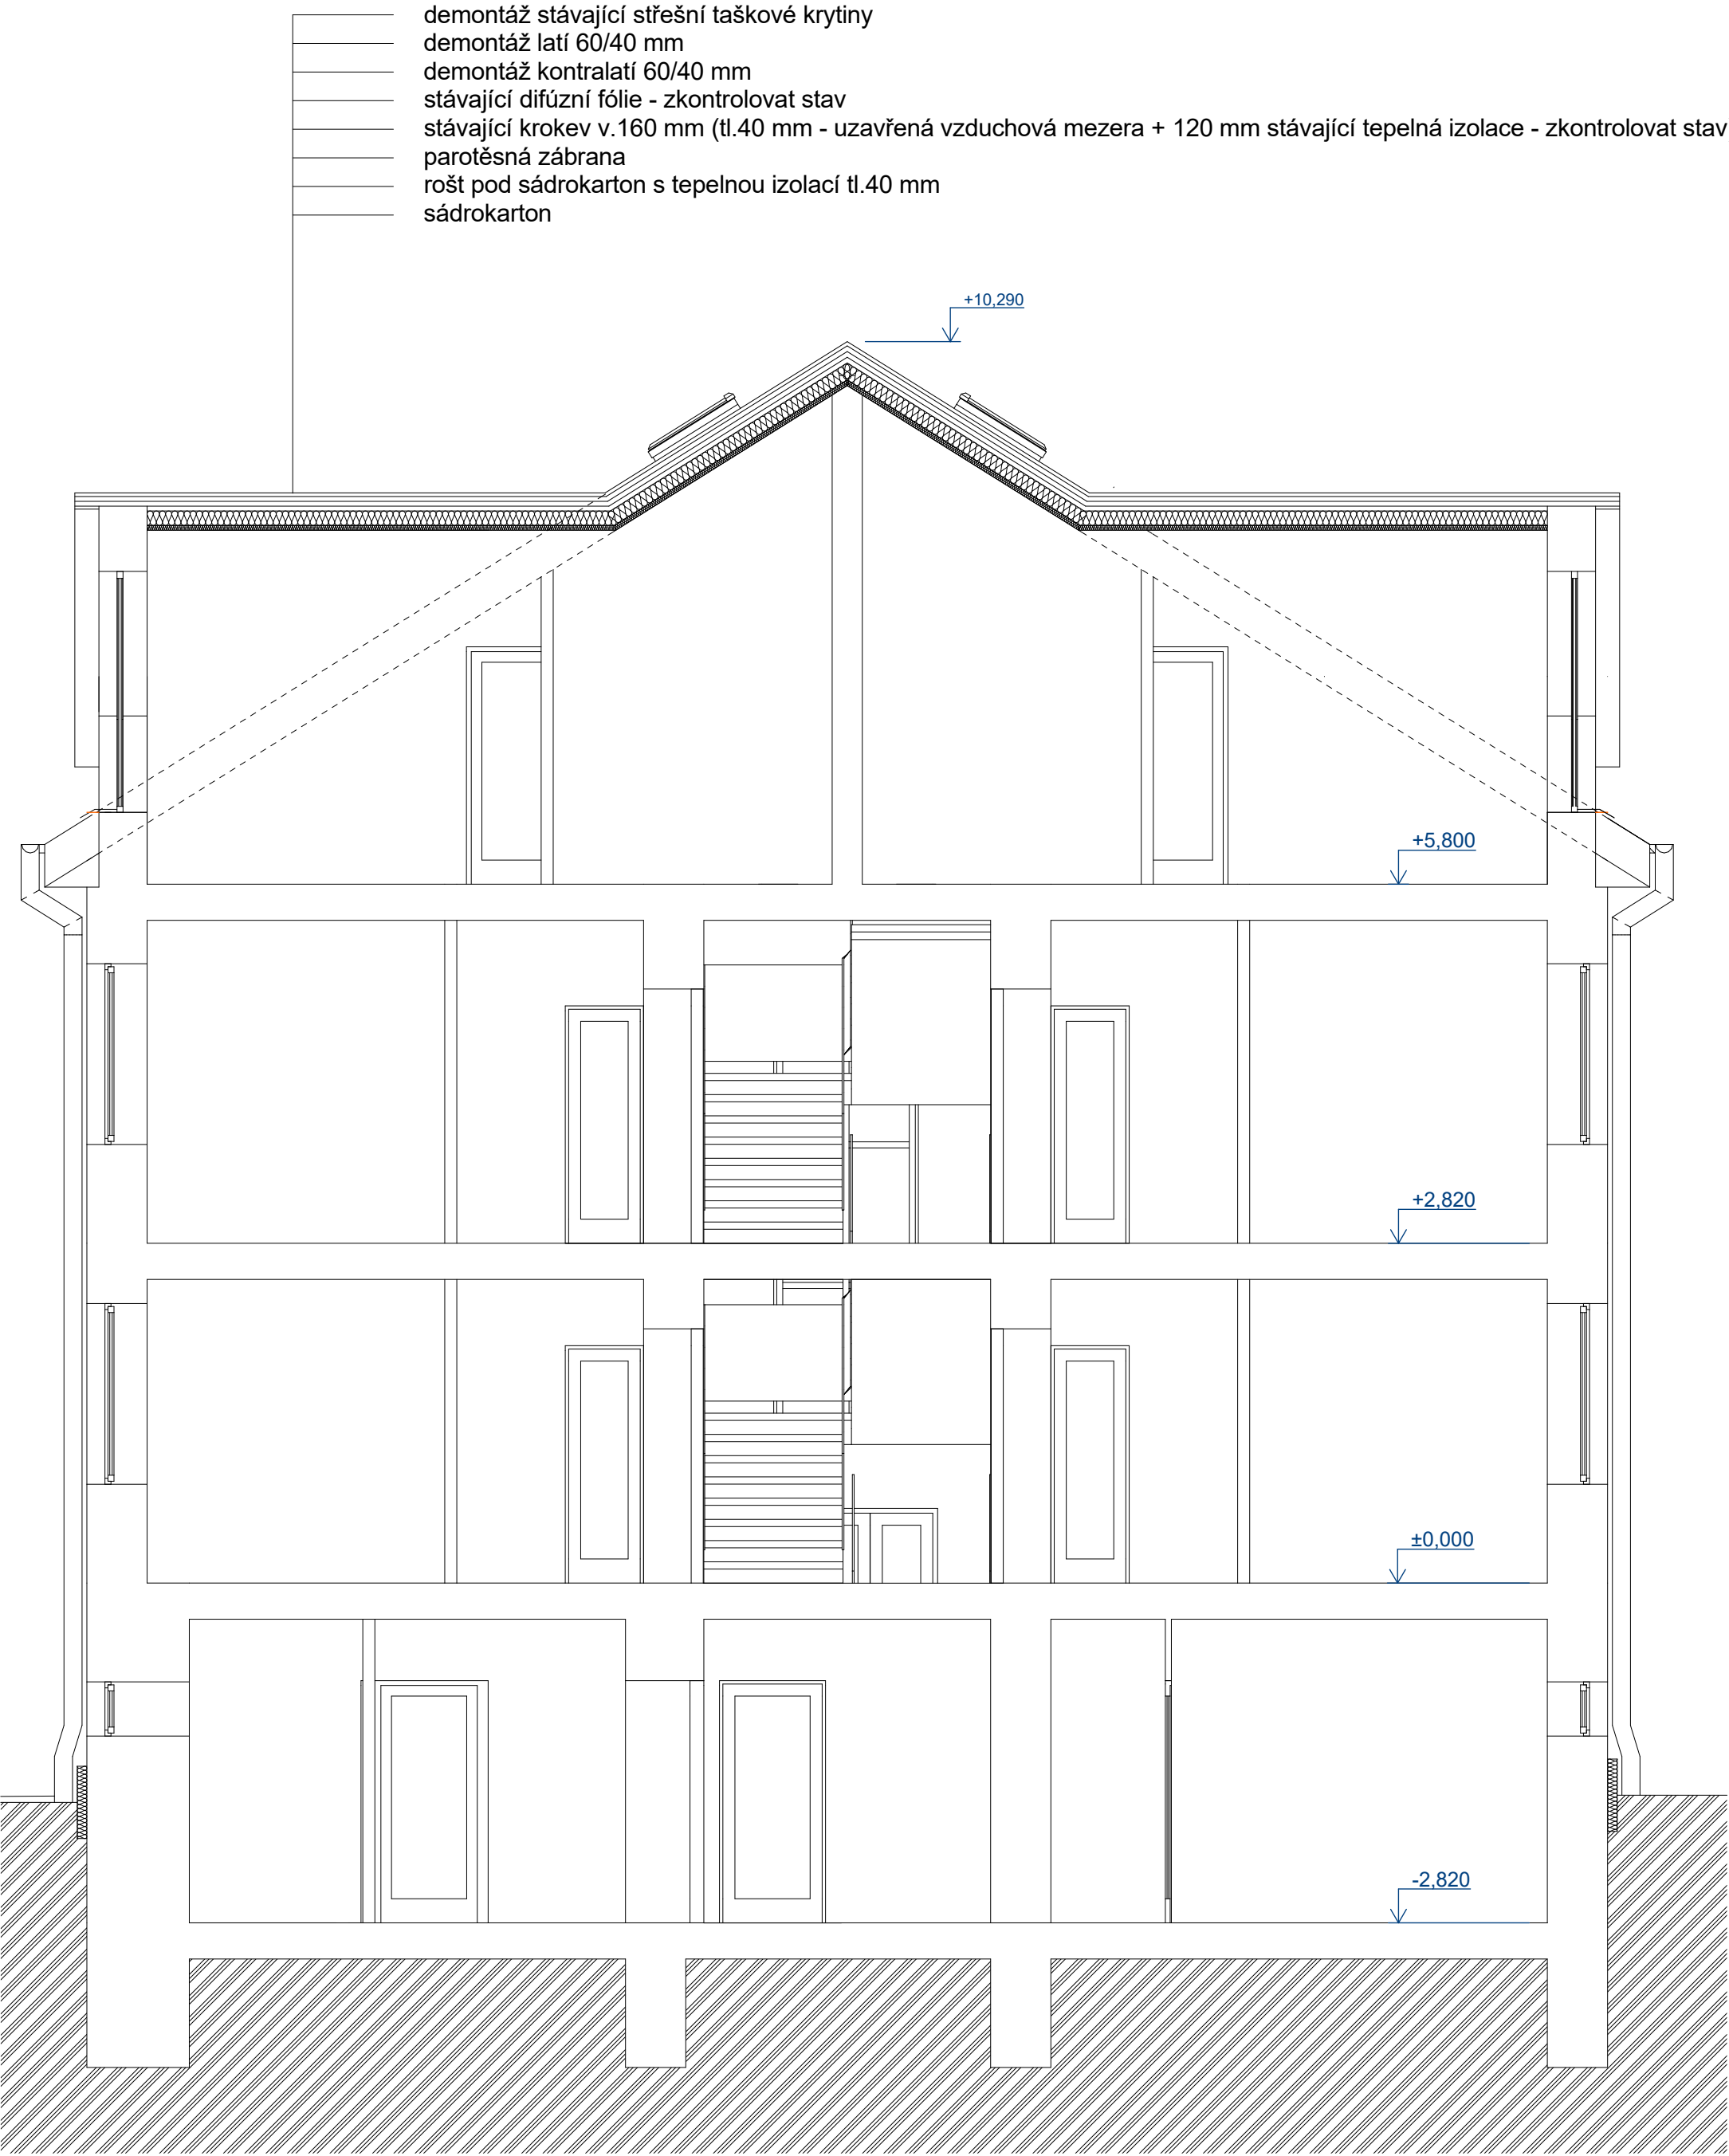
demontáž stávající střešní taškové krytiny
demontáž latí 60/40 mm
demontáž kontralatí 60/40 mm
stávající difúzní fólie - zkontrolovat stav
stávající krokev v.160 mm (tl.40 mm - uzavřená vzduchová mezera + 120 mm stávající tepelná izolace - zkontrolovat stav
parotěsná zábrana
rošt pod sádrokarton s tepelnou izolací tl.40 mm
sádrokarton

+10,290

+5,800

+2,820

±0,000

-2,820